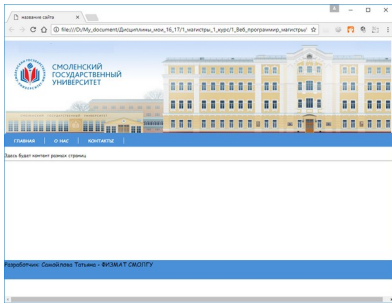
название сайта

file:///D:/My_document/Дисциплины_инж_16_17/1_магистры_1_курс/1_8в6_программир_магистры/

СМОЛЕНСКИЙ ГОСУДАРСТВЕННЫЙ УНИВЕРСИТЕТ

ГЛАВНАЯ | О НАС | КОНТАКТЫ

Здесь будет контент разных страниц

Разработчик: Самойлова Татьяна - ФИЗМАТ СМОЛГУ